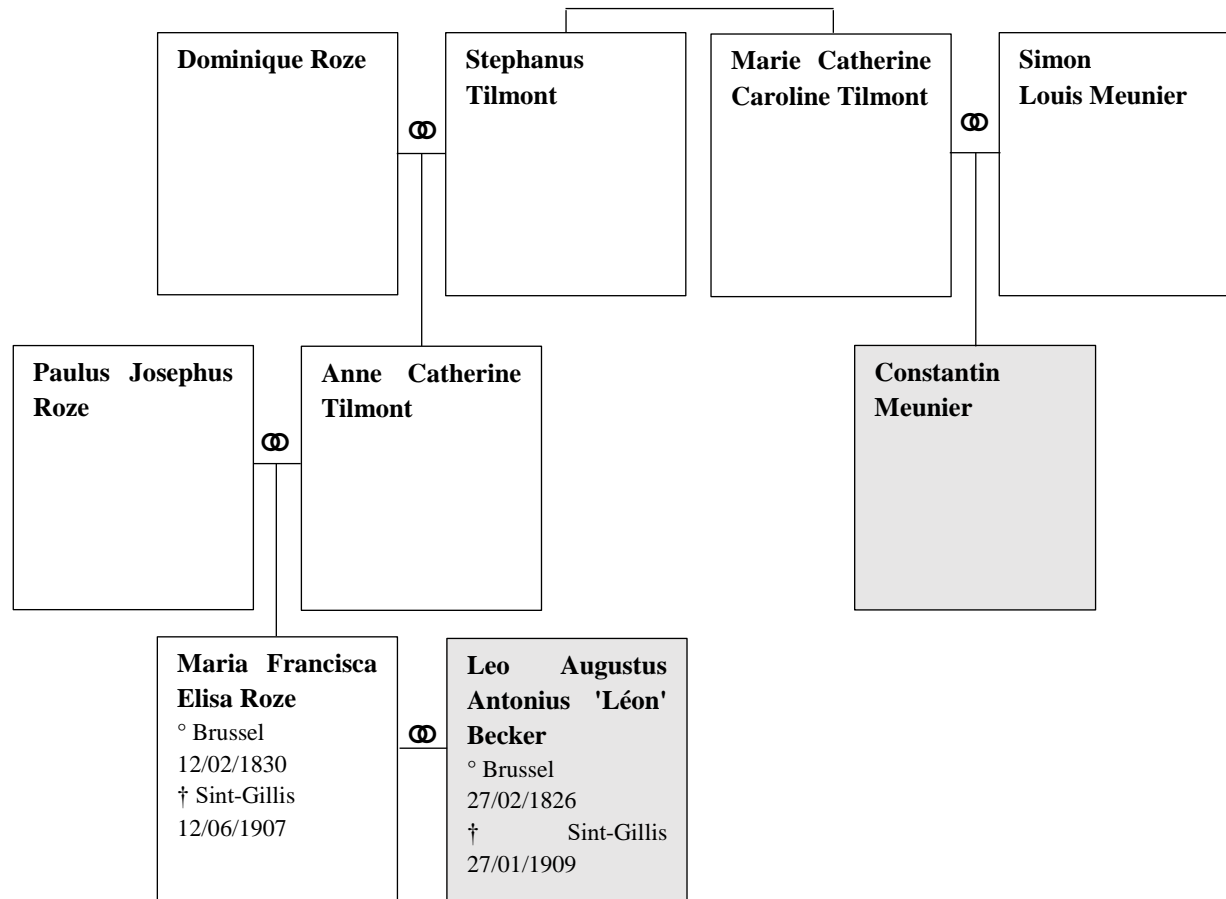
Dominique Roze

Stephanus Tilmont

Marie Catherine Caroline Tilmont

Simon Louis Meunier

Paulus Josephus Roze

Anne Catherine Tilmont

Constantin Meunier

Maria Francisca Elisa Roze
° Brussel 12/02/1830
† Sint-Gillis 12/06/1907

Leo Augustus Antonius 'Léon' Becker
° Brussel 27/02/1826
† Sint-Gillis 27/01/1909